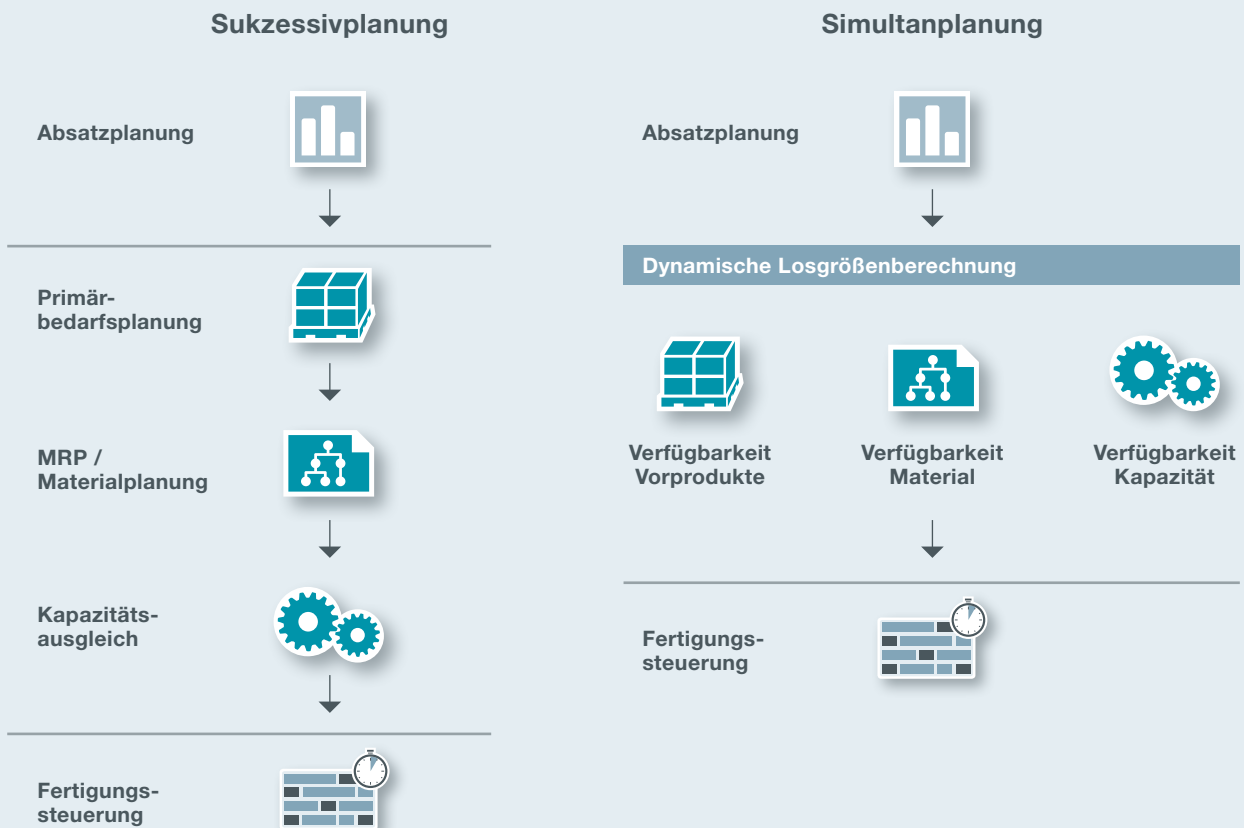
Sukzessivplanung

Absatzplanung

Primärbedarfsplanung

MRP / Materialplanung

Kapazitätsausgleich

Fertigungssteuerung

Simultanplanung

Absatzplanung

Dynamische Losgrößenberechnung

Verfügbarkeit Vorprodukte

Verfügbarkeit Material

Verfügbarkeit Kapazität

Fertigungssteuerung